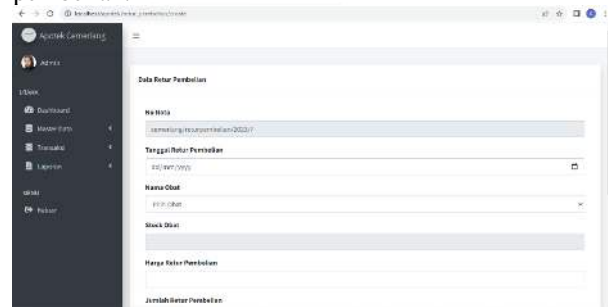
localhost/apotek/retur_pembelian/create

Apotek Cemerlang

Admin

Menu

Dashboard

Master Data

Transaksi

Laporan

Akun

Keluar

Data Retur Pembelian

No Nota

cemerlang/returpembelian/2022/7

Tanggal Retur Pembelian

dd/mm/yyyy

Nama Obat

Pilih Obat

Stock Obat

Harga Retur Pembelian

Jumlah Retur Pembelian